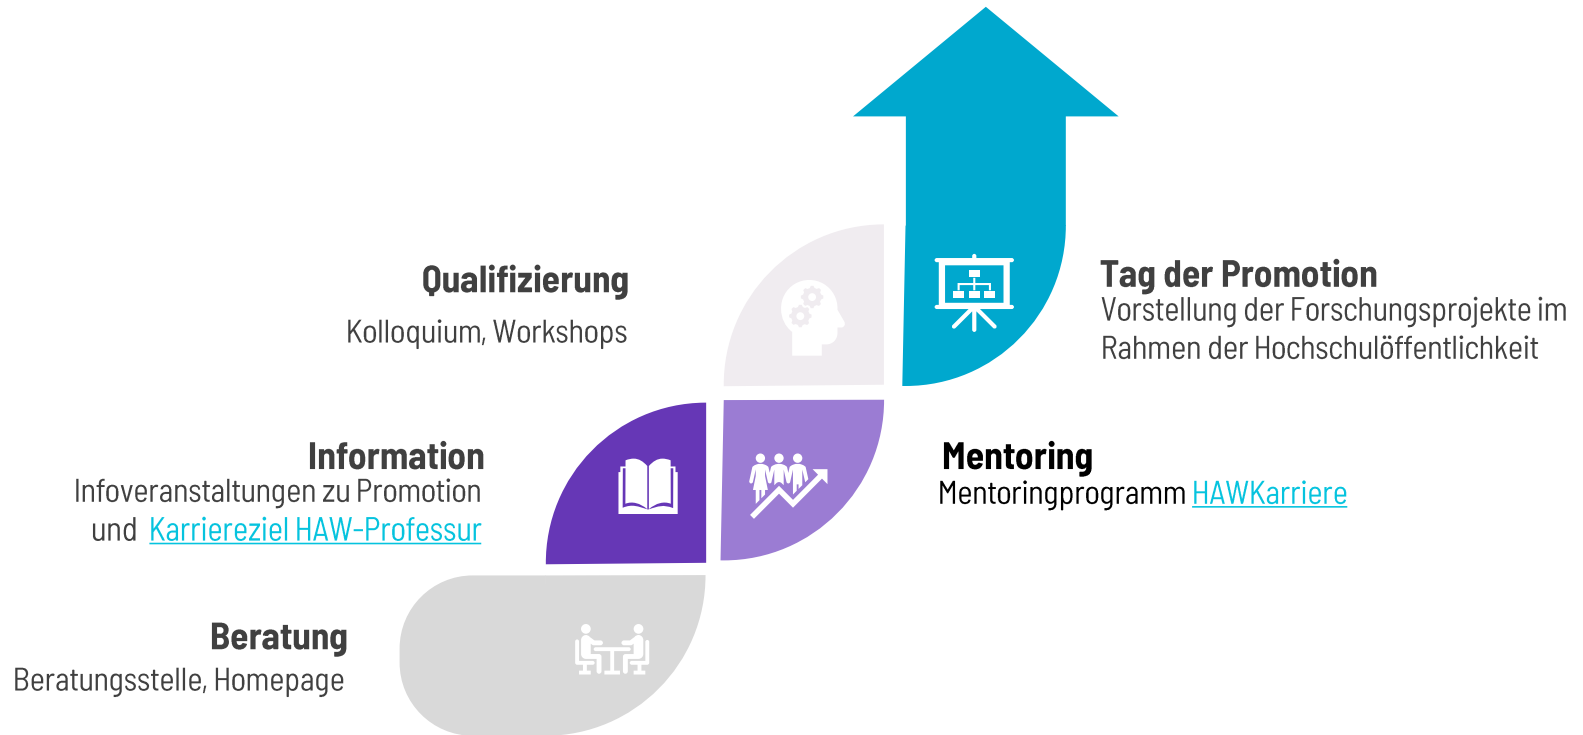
Qualifizierung
Kolloquium, Workshops

Tag der Promotion
Vorstellung der Forschungsprojekte im Rahmen der Hochschulöffentlichkeit

Information
Infoveranstaltungen zu Promotion und Karriereziel HAW-Professur

Mentoring
Mentoringprogramm HAWKarriere

Beratung
Beratungsstelle, Homepage